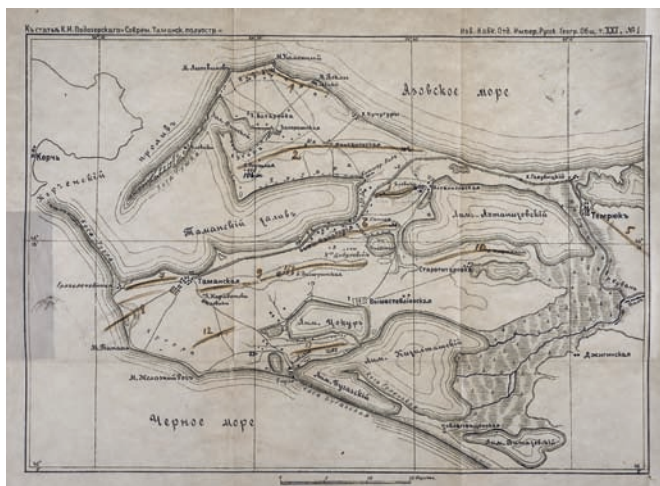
Къ статьѣ К. И. Пойосерскаго «Соврем. Таманск. полуостр.»

Изв. Кавк. Отд. Импер. Русск. Геогр. Общ. т. XXI, №1

Азовское море

Керчь

Керченскій

проливъ

Таманскій заливъ

Таманская

Лим. Ахтанизовскій

Темрюкъ

Лим. Цокуръ

Лим. Кизилташскій

Черное море

Ахтанизовская

Старотиторовская

Вышестеблiевская

Джигинская

М. Железный Рогъ

М. Тузла

1

2

5

10

12

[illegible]